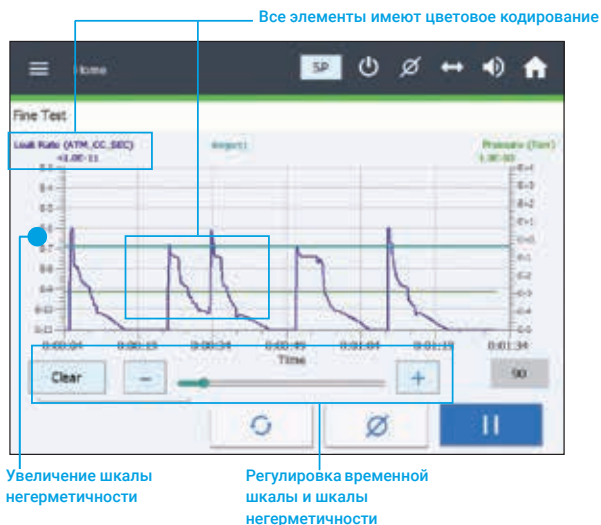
Все элементы имеют цветовое кодирование

Home

SP

Fine Test

Leak Rate (ATM_CC_SEC)
<1.0E-11

Target

Pressure (Torr)
1.0E-03

0:00:04 0:00:19 0:00:34 0:00:49 0:01:04 0:01:19 0:01:34

Time

Clear

–

+

90

Увеличение шкалы негерметичности

Регулировка временной шкалы и шкалы негерметичности